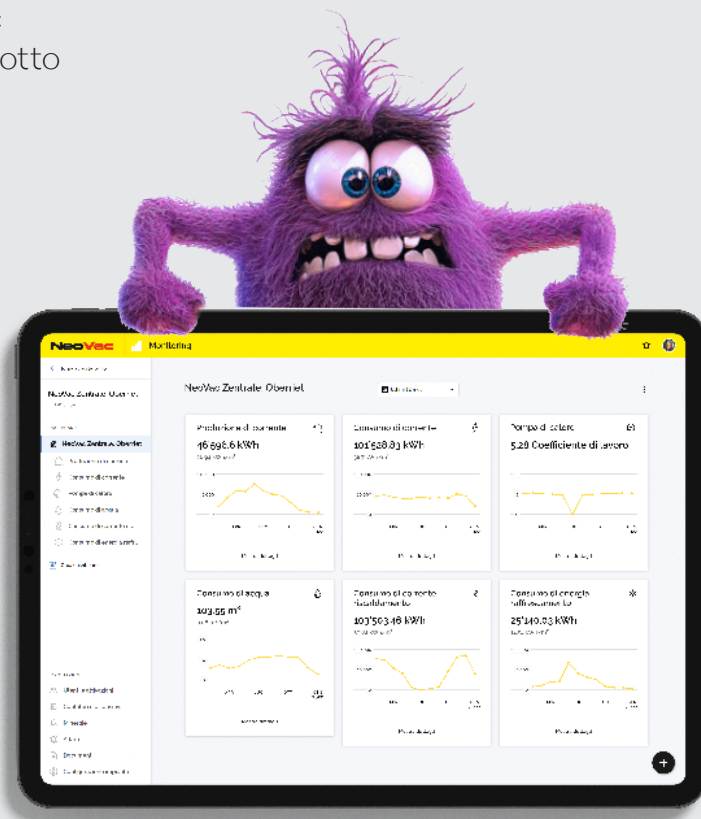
otto

NeoVac Monitoring

NeoVac Zentrale Oberriet

NeoVac Zentrale Oberriet

Produzione di corrente
46'898.6 kWh

Consumo di corrente
101'528.83 kWh

Pompa di calore
5.20 Coefficiente di lavoro

Consumo di acqua
103.55 m³

Consumo di corrente riscaldamento
103'503.46 kWh

Consumo di energia raffreddamento
25'140.03 kWh

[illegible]